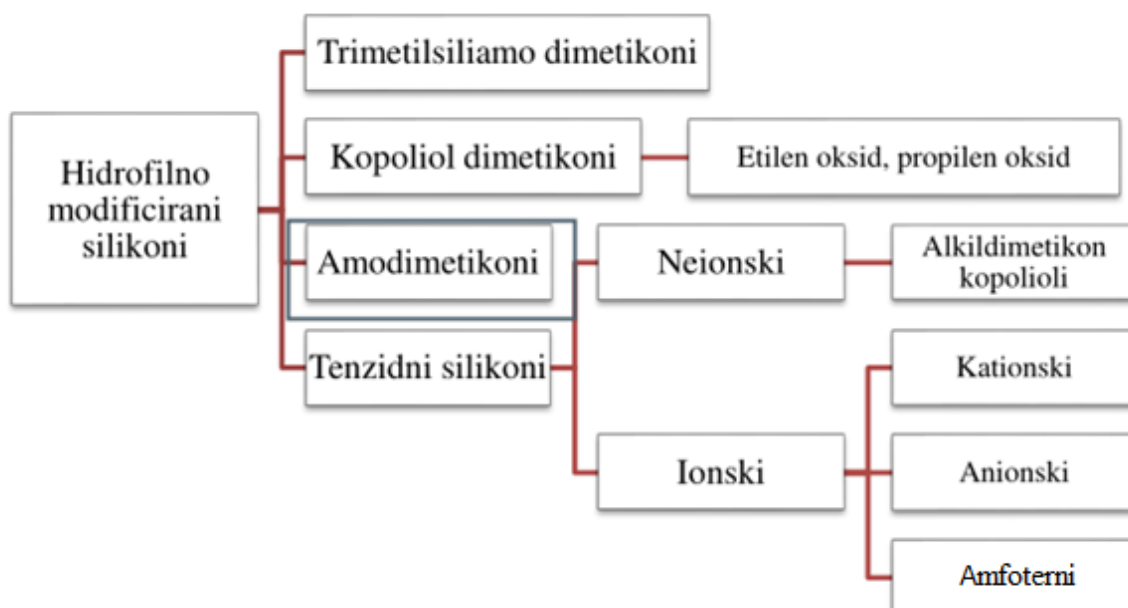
Hidrofilno modificirani silikoni

Trimetilsiliamo dimetikoni

Kopoliol dimetikoni

Etilen oksid, propilen oksid

Amodimetikoni

Neionski

Alkildimetikon kopolioli

Tenzidni silikoni

Kationski

Ionski

Anionski

Amfoterni